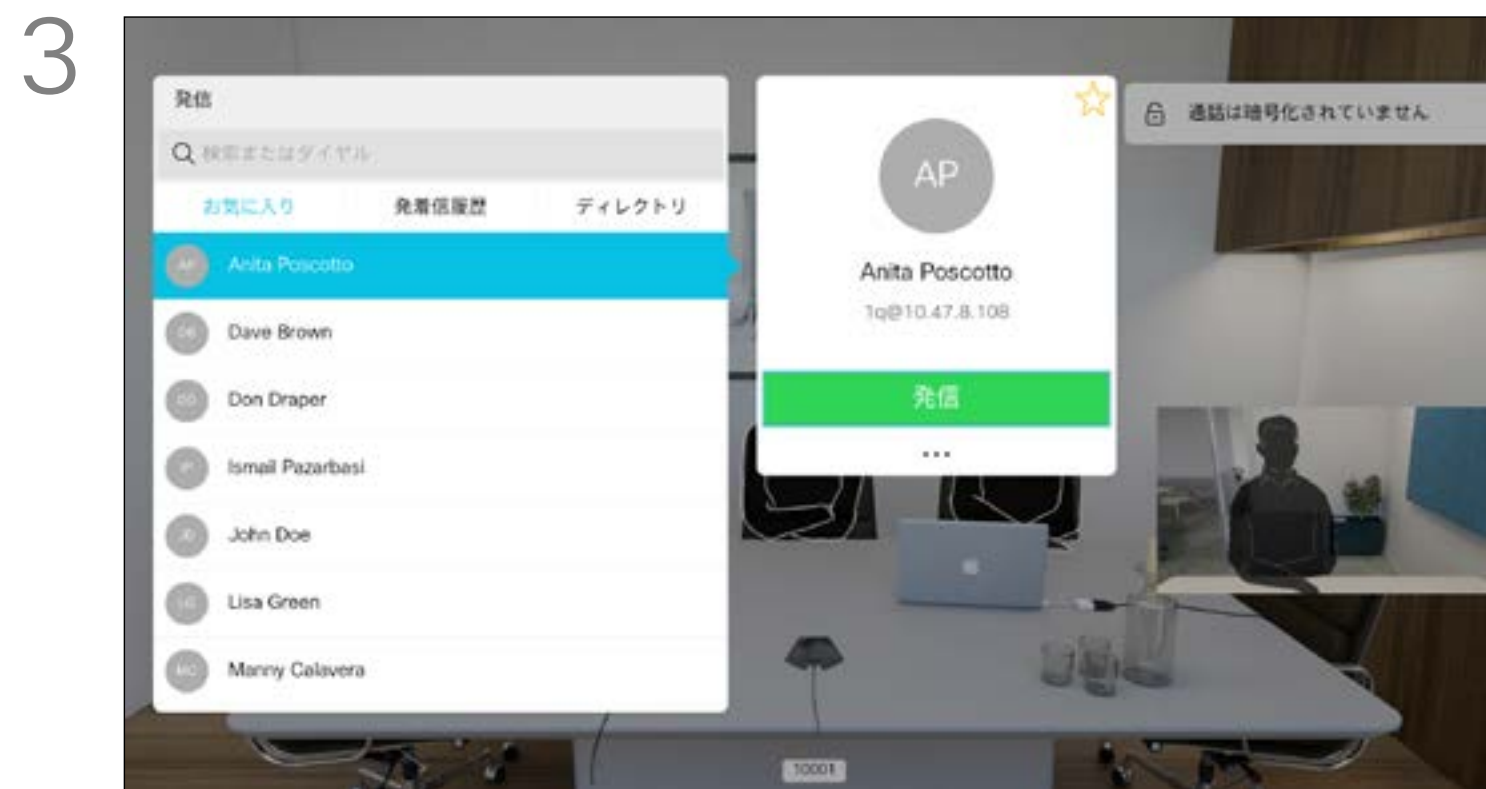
3

発信

検索またはダイヤル

お気に入り

発着信履歴

ディレクトリ

AP Anita Poscotto

DB Dave Brown

DD Don Draper

IP Ismail Pazarbasi

JD John Doe

LG Lisa Green

MC Manny Calavera

AP

Anita Poscotto

1q@10.47.8.108

発信

...

通話は暗号化されていません

10001